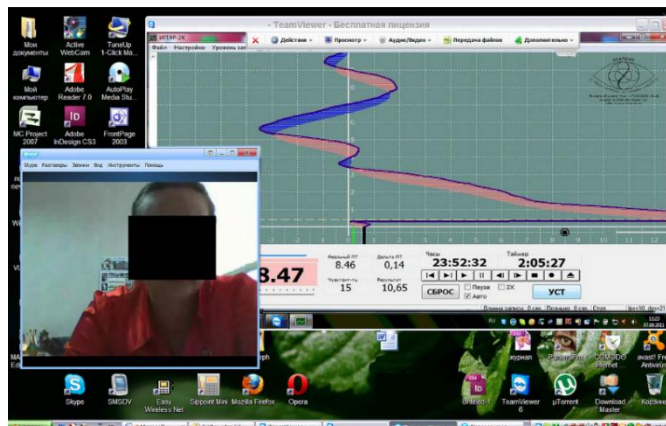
Мои документы
Active WebCam
TuneUp 1-Click Ma...
Мой компьютер
Adobe Reader 7.0
AutoPlay Media Stu...
MC Project 2007
Adobe InDesign CS3
FrontPage 2003

- TeamViewer - Бесплатная лицензия
ИГЕКР-2К
Файл Настройки Уровень заг
Действие Просмотр Аудио/Видео Передача файлов Дополнительно

Skype Контакты Звонки Вид Инструменты Помощь

8.47
Реальный ЛП 8.46
Дельта ЛП 0,14
Чувствит-ть 15
Результат 10,65
Часы 23:52:32
Таймер 2:05:27
СБРОС
Пауза
2X
Авто
УСТ

Skype
SMSDV
Easy Wireless Net
Support Wins
Mozilla Firefox
Opera
Untitled-1
TeamViewer 6
µTorrent
Download Master
Корзина
avast! Free Antivirus
COMODO Firewall
журнал